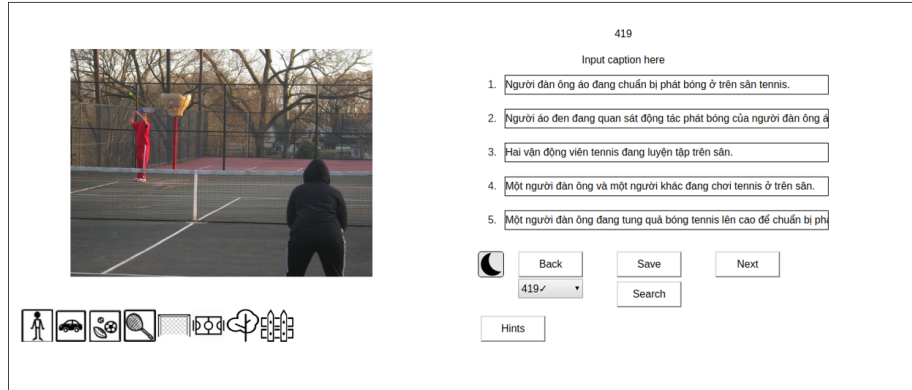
419

Input caption here

1. Người đàn ông áo đang chuẩn bị phát bóng ở trên sân tennis.

2. Người áo đen đang quan sát động tác phát bóng của người đàn ông á

3. Hai vận động viên tennis đang luyện tập trên sân.

4. Một người đàn ông và một người khác đang chơi tennis ở trên sân.

5. Một người đàn ông đang tung quả bóng tennis lên cao để chuẩn bị phá

Back

Save

Next

419✓

Search

Hints